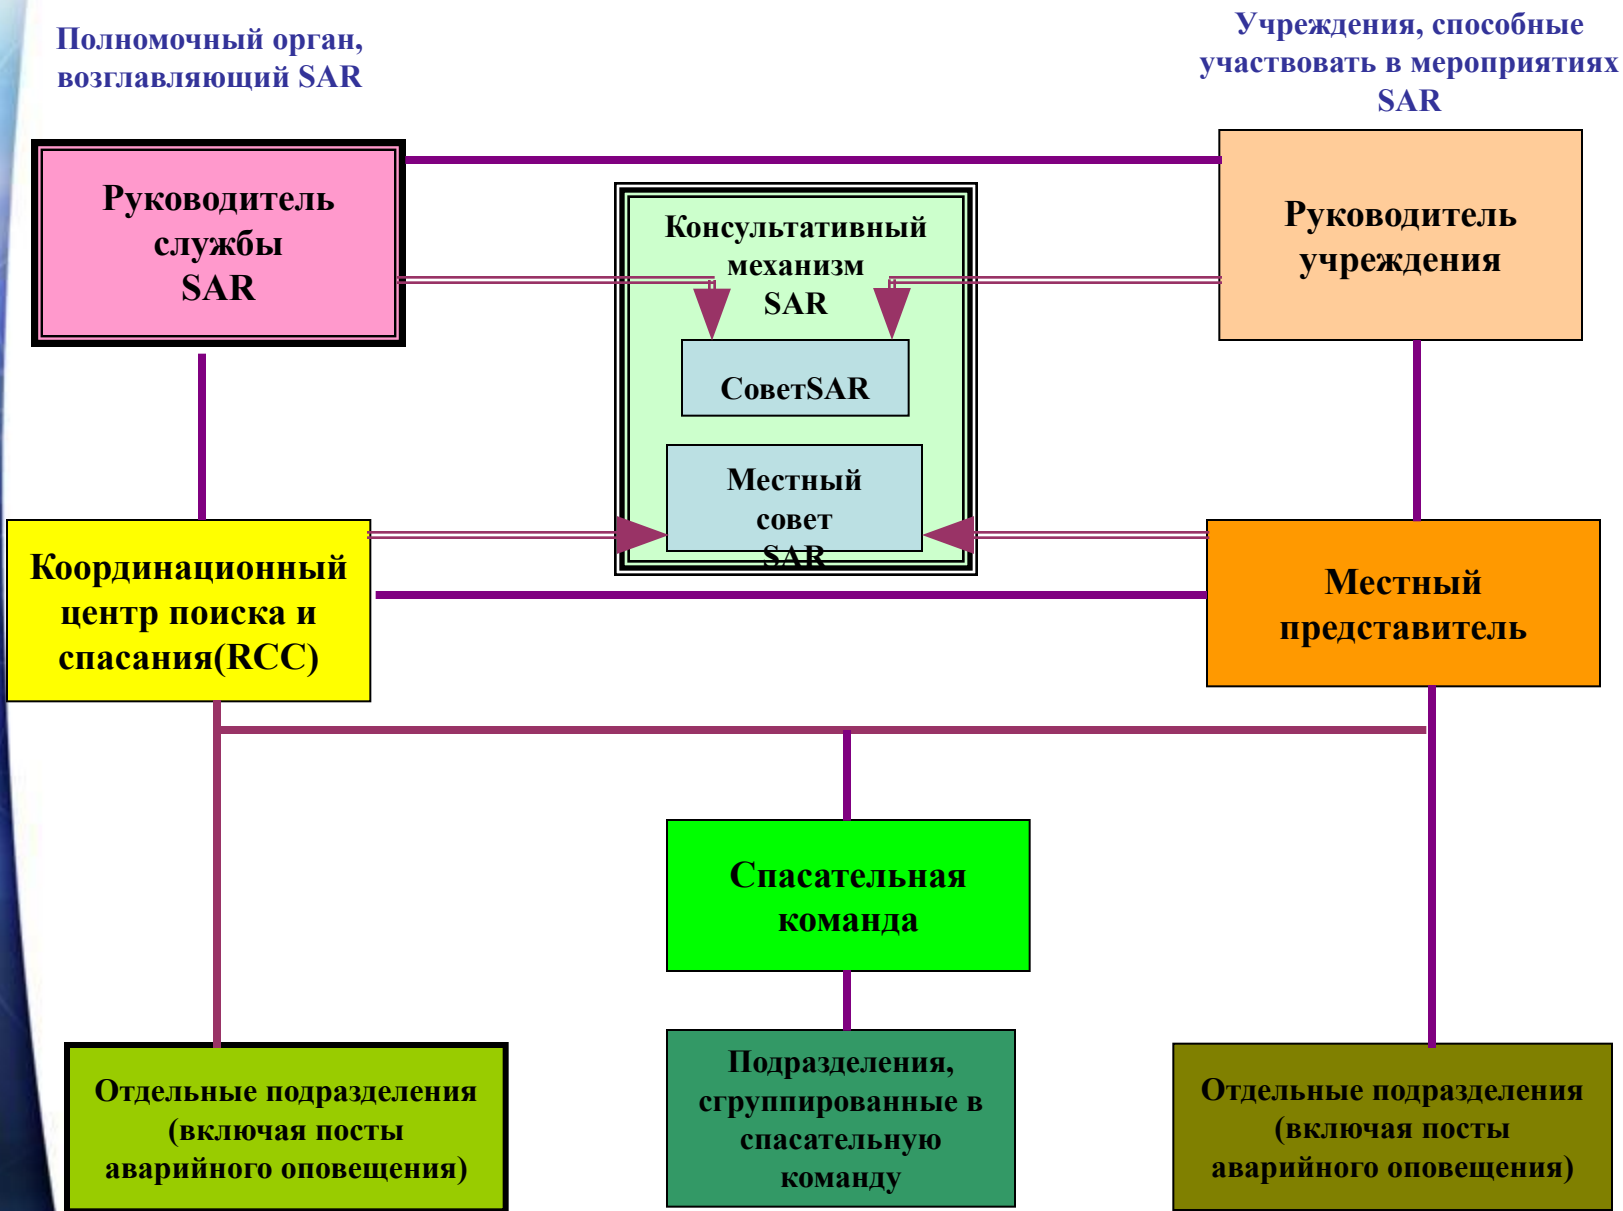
Полномочный орган, возглавляющий SAR

Учреждения, способные участвовать в мероприятиях SAR

Руководитель службы SAR

Консультативный механизм SAR

СоветSAR

Местный совет SAR

Руководитель учреждения

Координационный центр поиска и спасания(RCC)

Местный представитель

Спасательная команда

Отдельные подразделения (включая посты аварийного оповещения)

Подразделения, сгруппированные в спасательную команду

Отдельные подразделения (включая посты аварийного оповещения)